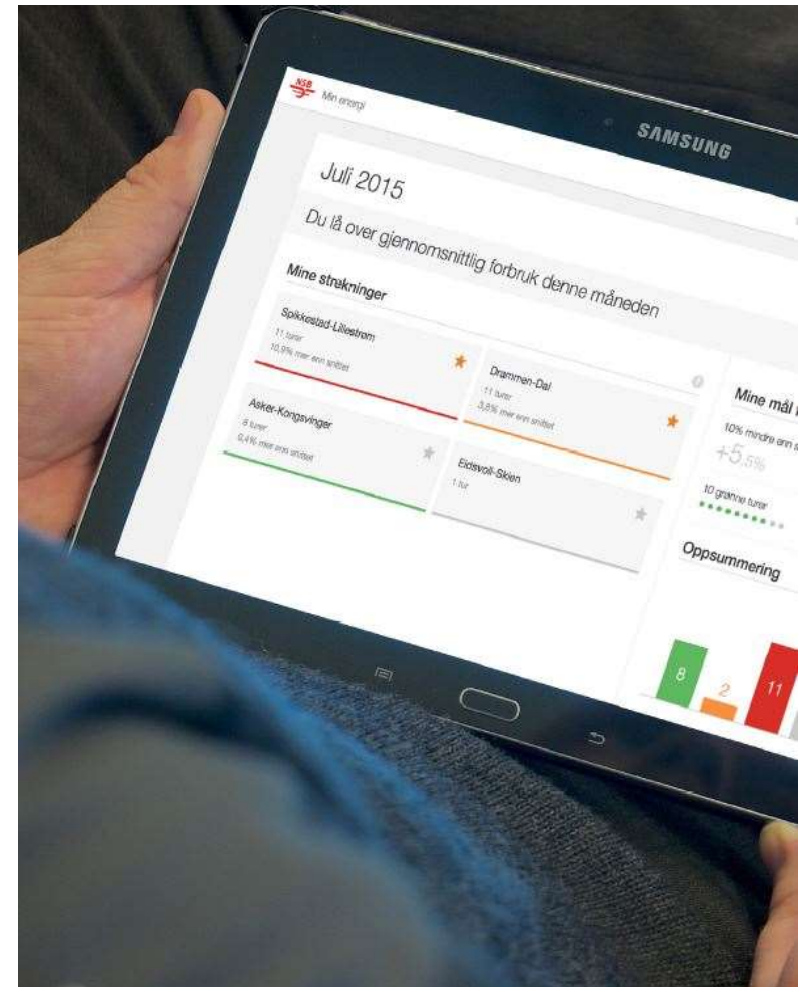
NSB Min energi

SAMSUNG

Juli 2015

Du lå over gjennomsnittlig forbruk denne måneden

Mine strekninger

Spikkestad-Lillestrøm
11 turer
10,9% mer enn snittet

Drammen-Dal
11 turer
3,8% mer enn snittet

Asker-Kongsvinger
8 turer
0,4% mer enn snittet

Eidsvoll-Skien
1 tur

Mine mål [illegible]

10% mindre enn s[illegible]
+5,5%

10 grønne turer

Oppsummering

8
2
11